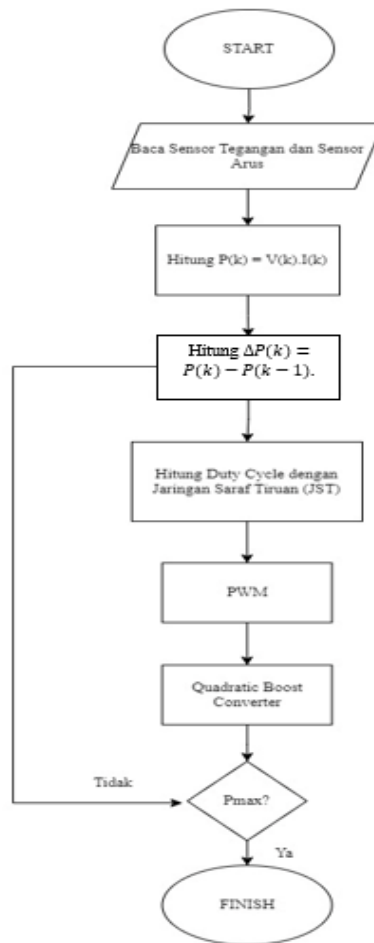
START

Baca Sensor Tegangan dan Sensor Arus

Hitung P(k) = V(k).I(k)

Hitung $\Delta P(k) = P(k) - P(k-1)$.

Hitung Duty Cycle dengan Jaringan Saraf Tiruan (JST)

PWM

Quadratic Boost Converter

Tidak

Pmax?

Ya

FINISH